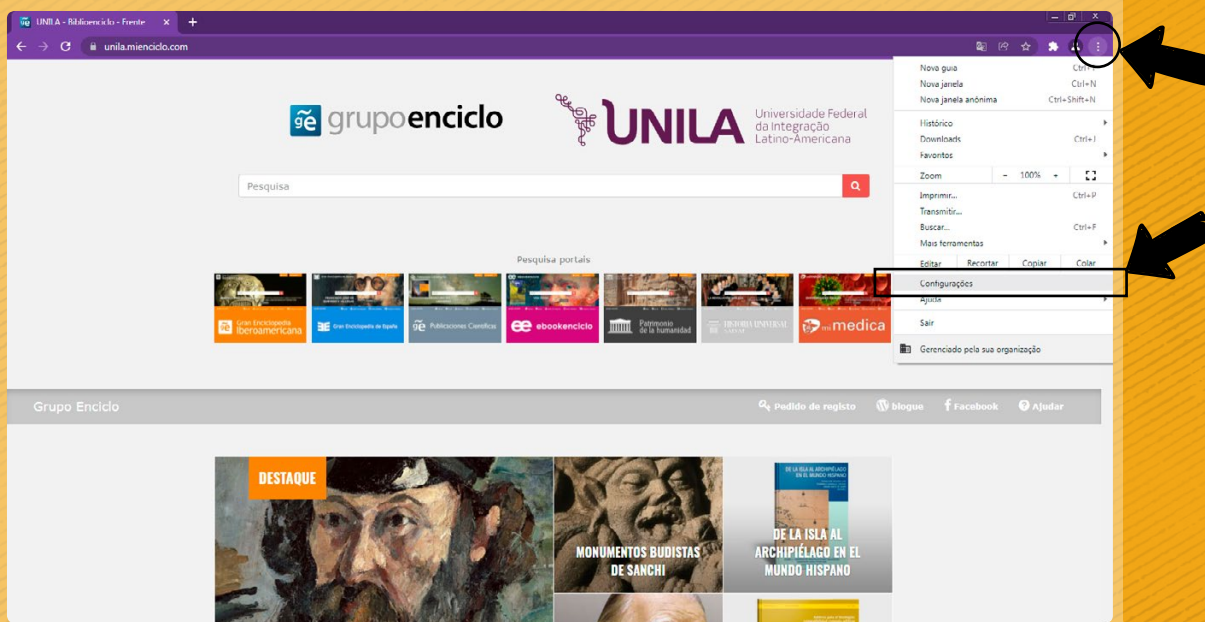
UNILA - Biblioenciclo - Frente ×
unila.mienciclo.com

grupoenciclo

UNILA Universidade Federal da Integração Latino-Americana

Pesquisa

Pesquisa portais

Gran Enciclopedia Iberoamericana
Gran Enciclopedia de España
Publicaciones Científicas
ebookenciclo
Patrimonio de la humanidad
HISTORIA UNIVERSAL
medica

Grupo Enciclo
Pedido de registo
blogue
Facebook
Ajudar

DESTAQUE
MONUMENTOS BUDISTAS DE SANCHI
DE LA ISLA AL ARCHIPIÉLAGO EN EL MUNDO HISPANO
DE LA ISLA AL ARCHIPIÉLAGO EN EL MUNDO HISPANO

Nova guia Ctrl+T
Nova janela Ctrl+N
Nova janela anônima Ctrl+Shift+N
Histórico
Downloads Ctrl+J
Favoritos
Zoom - 100% +
Imprimir... Ctrl+P
Transmitir...
Buscar... Ctrl+F
Mais ferramentas
Editar Recortar Copiar Colar
Configurações
Ajuda
Sair
Gerenciado pela sua organização